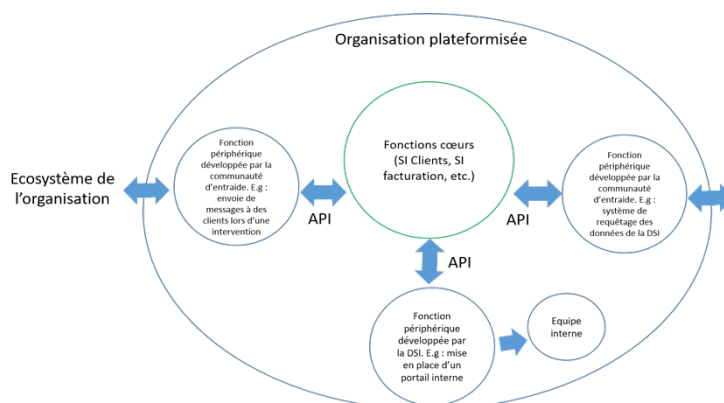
Organisation plateformisée

Ecosystème de l'organisation

Fonction périphérique développée par la communauté d'entraide. E.g : envoie de messages à des clients lors d'une intervention

API

Fonctions cœurs (SI Clients, SI facturation, etc.)

API

Fonction périphérique développée par la communauté d'entraide. E.g : système de requêtage des données de la DSI

API

Fonction périphérique développée par la DSI. E.g : mise en place d'un portail interne

Equipe interne